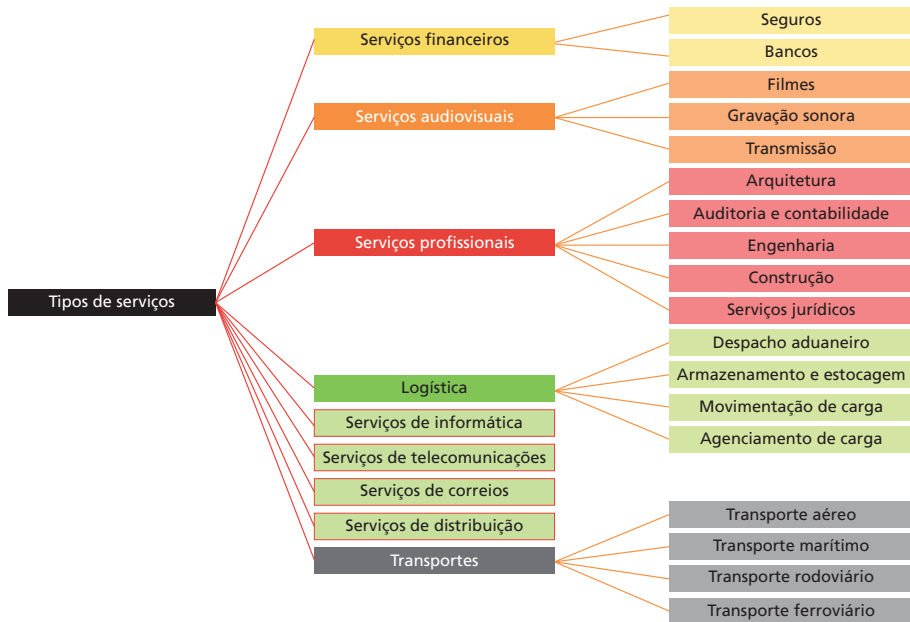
Tipos de serviços

Serviços financeiros
Seguros
Bancos

Serviços audiovisuais
Filmes
Gravação sonora
Transmissão

Serviços profissionais
Arquitetura
Auditoria e contabilidade
Engenharia
Construção
Serviços jurídicos

Logística
Despacho aduaneiro
Armazenamento e estocagem
Movimentação de carga
Agenciamento de carga

Serviços de informática
Serviços de telecomunicações
Serviços de correios
Serviços de distribuição

Transportes
Transporte aéreo
Transporte marítimo
Transporte rodoviário
Transporte ferroviário